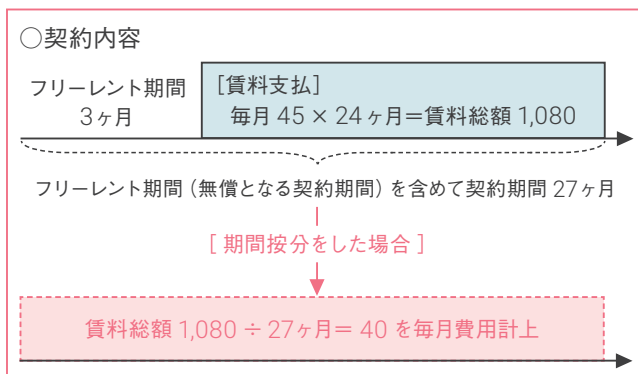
○契約内容

フリーレント期間
3ヶ月

［賃料支払］
毎月 45 × 24ヶ月＝賃料総額 1,080

フリーレント期間（無償となる契約期間）を含めて契約期間 27ヶ月

［期間按分をした場合］

賃料総額 1,080 ÷ 27ヶ月＝ 40 を毎月費用計上